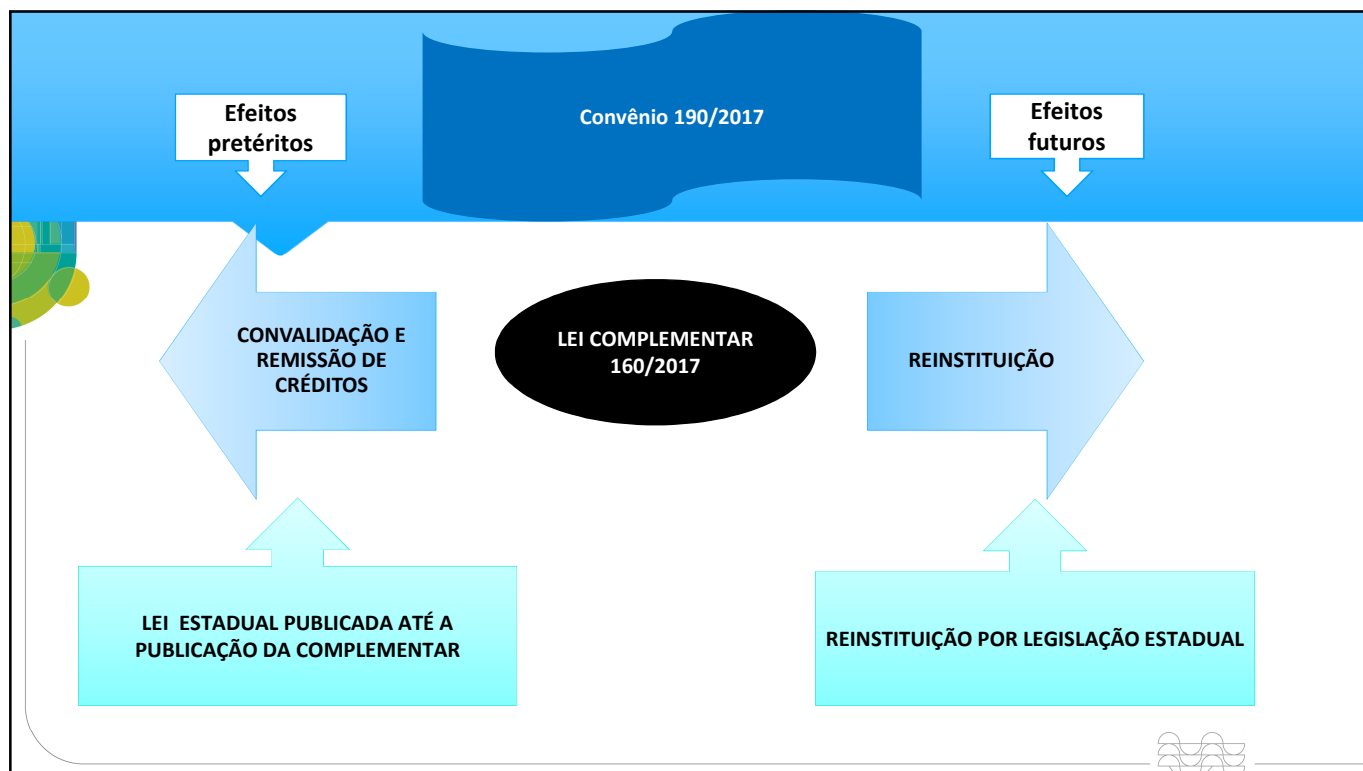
Efeitos pretéritos

Convênio 190/2017

Efeitos futuros

CONVALIDAÇÃO E REMISSÃO DE CRÉDITOS

LEI COMPLEMENTAR 160/2017

REINSTITUIÇÃO

LEI ESTADUAL PUBLICADA ATÉ A PUBLICAÇÃO DA COMPLEMENTAR

REINSTITUIÇÃO POR LEGISLAÇÃO ESTADUAL